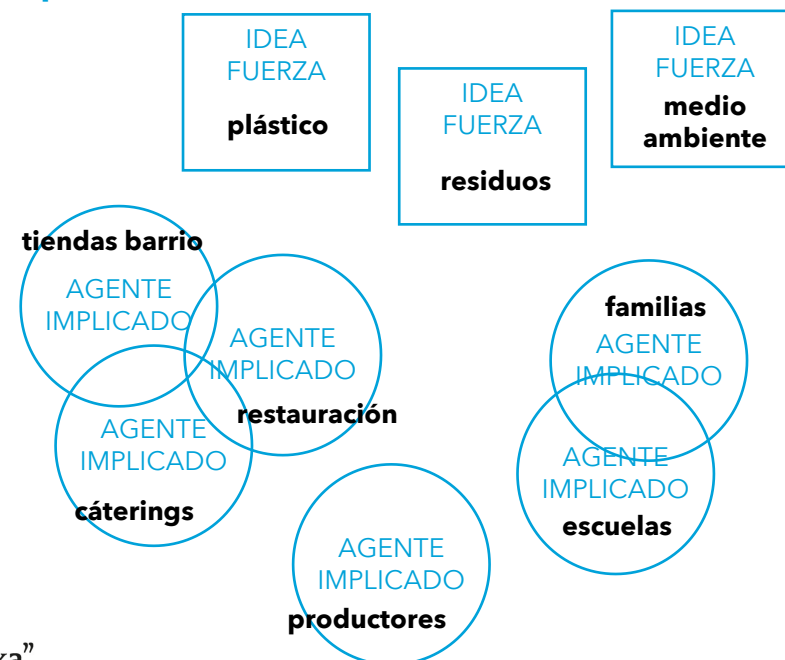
IDEA FUERZA
plástico

IDEA FUERZA
residuos

IDEA FUERZA
medio ambiente

tiendas barrio
AGENTE IMPLICADO

AGENTE IMPLICADO
restauración

AGENTE IMPLICADO
cáterings

familias
AGENTE IMPLICADO

AGENTE IMPLICADO
escuelas

AGENTE IMPLICADO
productores

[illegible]ka"